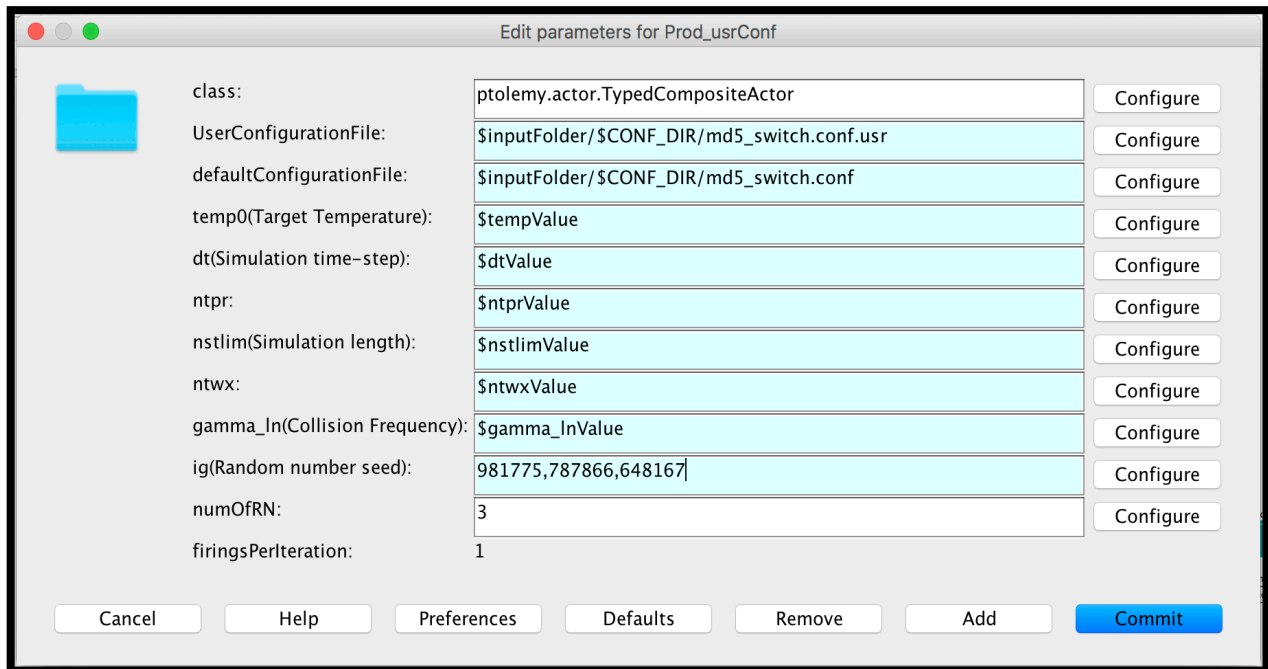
Edit parameters for Prod_usrConf

| | | |
|---|---|---|
| class: | ptolemy.actor.TypedCompositeActor | Configure |
| UserConfigurationFile: | \$inputFolder/\$CONF_DIR/md5_switch.conf.usr | Configure |
| defaultConfigurationFile: | \$inputFolder/\$CONF_DIR/md5_switch.conf | Configure |
| temp0(Target Temperature): | \$tempValue | Configure |
| dt(Simulation time-step): | \$dtValue | Configure |
| ntpr: | \$ntprValue | Configure |
| nstlim(Simulation length): | \$nstlimValue | Configure |
| ntwx: | \$ntwxValue | Configure |
| gamma_ln(Collision Frequency): | \$gamma_lnValue | Configure |
| ig(Random number seed): | 981775,787866,648167 | Configure |
| numOfRN: | 3 | Configure |
| firingsPerIteration: | 1 | |

Cancel Help Preferences Defaults Remove Add Commit